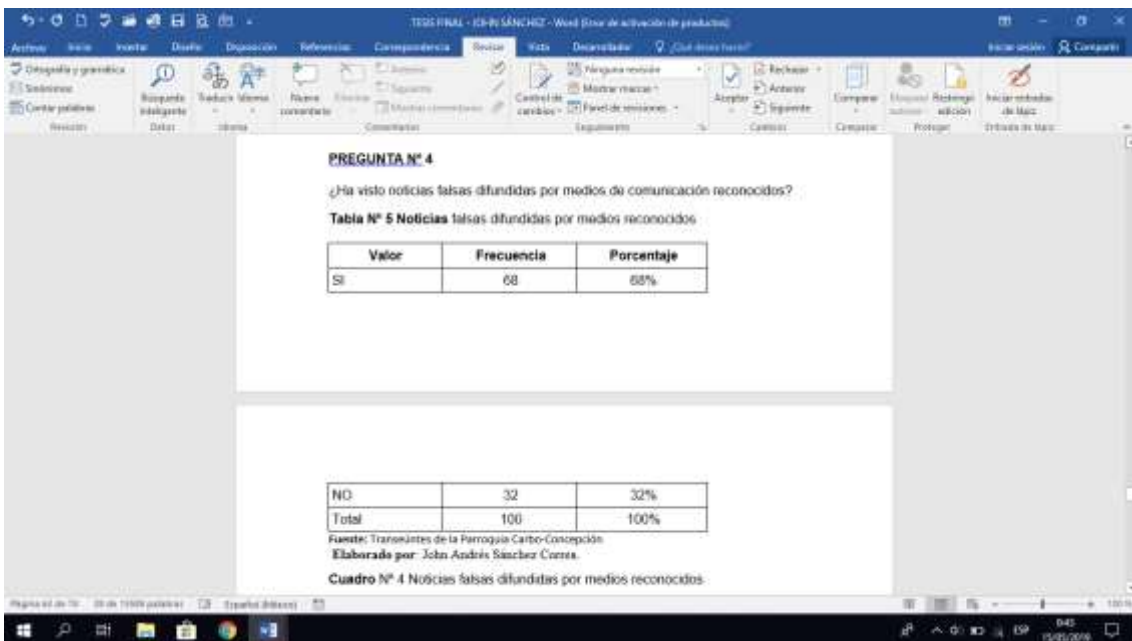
TESIS FINAL - JOHN SÁNCHEZ - Word (Error de activación de productos)

Archivo Inicio Insertar Diseño Disposición Referencias Correspondencia Revisar Vista Desarrollador ¿Qué desea hacer? Iniciar sesión Compartir

Ortografía y gramática Sinónimos Contar palabras Revisión Búsqueda inteligente Datos Traducir Idioma Idioma Nuevo comentario Eliminar Anterior Siguiente Mostrar comentarios Comentarios Control de cambios Ninguna revisión Mostrar marcas Panel de revisiones Seguimiento Aceptar Rechazar Anterior Siguiente Cambios Comparar Comparar Bloquear autores Restringir edición Proteger Iniciar entradas de lápiz Entrada de lápiz

PREGUNTA Nº 4

¿Ha visto noticias falsas difundidas por medios de comunicación reconocidos?

Tabla Nº 5 Noticias falsas difundidas por medios reconocidos

| Valor | Frecuencia | Porcentaje |
|---|---|---|
| SI | 68 | 68% |
| NO | 32 | 32% |
| Total | 100 | 100% |

Fuente: Transeúntes de la Parroquia Carbo-Concepción

Elaborado por: John Andrés Sánchez Correa.

Cuadro Nº 4 Noticias falsas difundidas por medios reconocidos

Página 61 de 76 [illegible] palabras Español (Ecuador)

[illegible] 15/05/2019